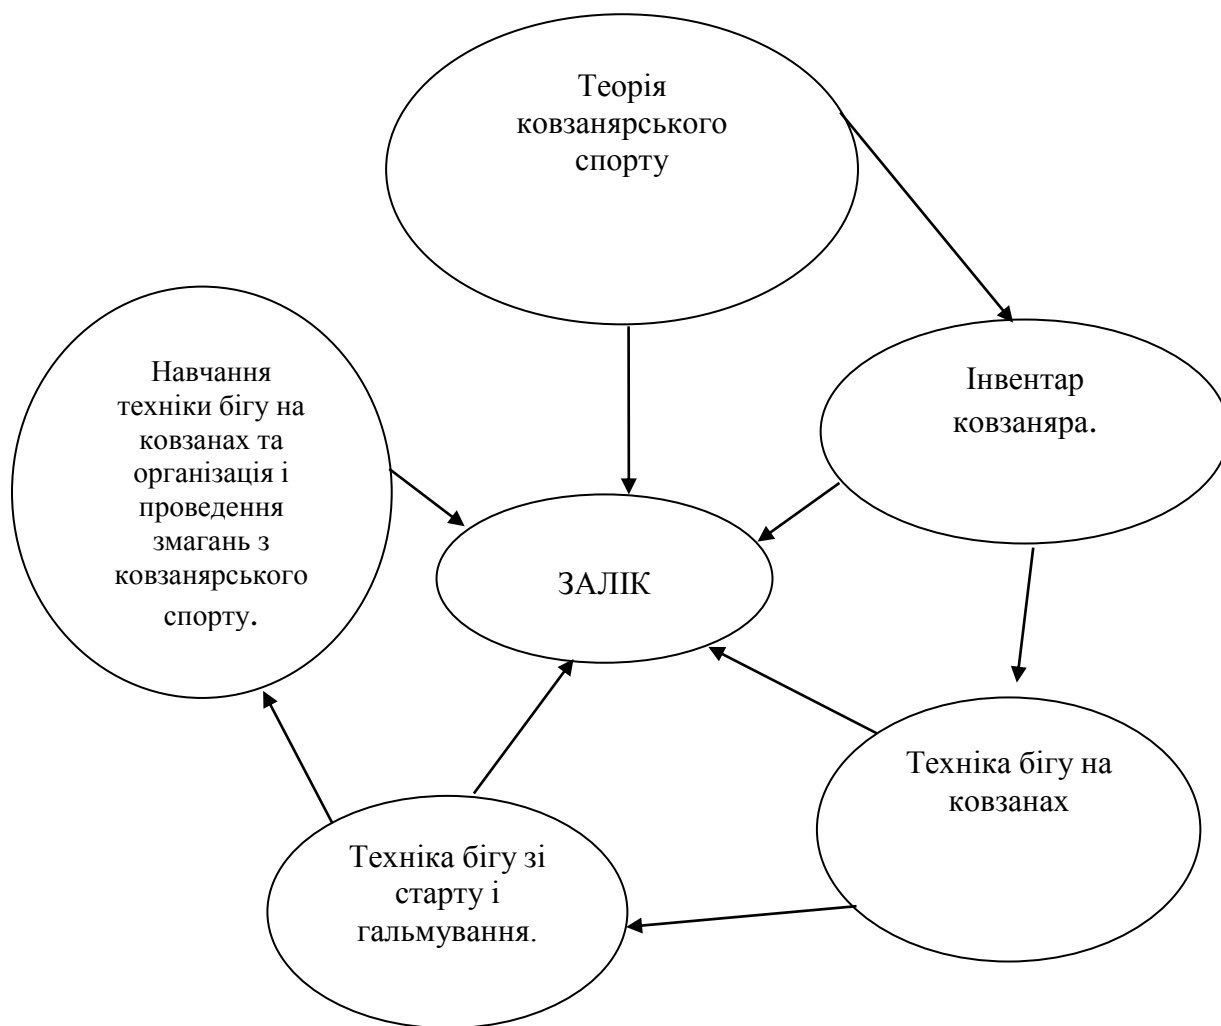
Теорія ковзанярського спорту

Навчання техніки бігу на ковзанах та організація і проведення змагань з ковзанярського спорту.

Інвентар ковзаняра.

ЗАЛІК

Техніка бігу на ковзанах

Техніка бігу зі старту і гальмування.